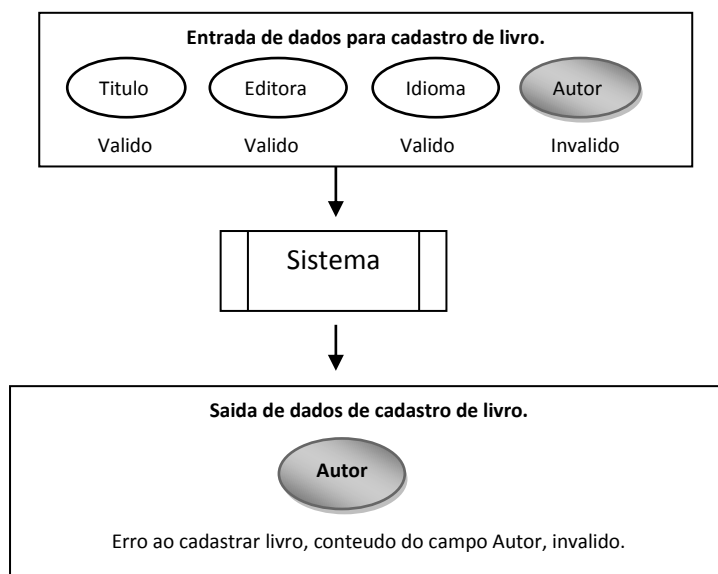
**Entrada de dados para cadastro de livro.**

Titulo
Valido

Editora
Valido

Idioma
Valido

Autor
Invalido

Sistema

**Saida de dados de cadastro de livro.**

**Autor**

Erro ao cadastrar livro, conteudo do campo Autor, invalido.